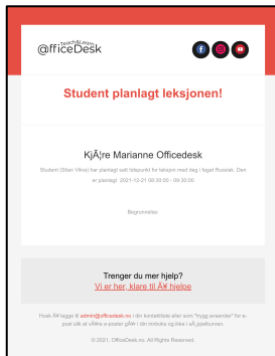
TeachLearn
@fficeDesk

Student planlagt leksjonen!

KjÃ¦re Marianne Officedesk

Student (Stian Vikre) har planlagt sitt tidspunkt for leksjon med deg i faget Russisk. Den er planlagt 2021-12-21 00:30:00 - 09:30:00

Begrunnelse

Trenger du mer hjelp?
Vi er her, klare til Ã¥ hjelpe

Husk Ã¥ legge til admin@officedesk.no i din kontaktliste eller som "trygg avsender" for e-post slik at vÃ¥re e-poster gÃ¥r i din innboks og ikke i sÃ¸ppelkurven.

© 2021, OfficeDesk.no. All Rights Reserved.